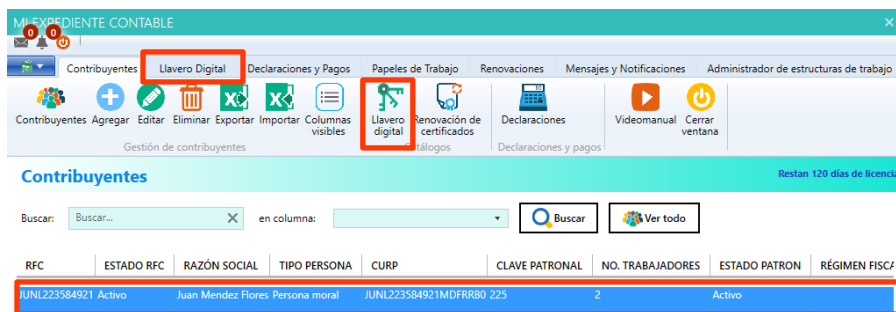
MI EXPEDIENTE CONTABLE

0 0

Contribuyentes | Llavero Digital | Declaraciones y Pagos | Papeles de Trabajo | Renovaciones | Mensajes y Notificaciones | Administrador de estructuras de trabajo

Contribuyentes Agregar Editar Eliminar Exportar Importar Columnas visibles
Gestión de contribuyentes

Llavero digital Renovación de certificados
Catálogos

Declaraciones
Declaraciones y pagos

Videomanual Cerrar ventana

Contribuyentes

Restan 120 días de licencia

Buscar: Buscar... en columna: Buscar Ver todo

| RFC | ESTADO RFC | RAZÓN SOCIAL | TIPO PERSONA | CURP | CLAVE PATRONAL | NO. TRABAJADORES | ESTADO PATRON | RÉGIMEN FISCA |
|---|---|---|---|---|---|---|---|---|
| JUNL223584921 | Activo | Juan Mendez Flores | Persona moral | JUNL223584921MDFRR80 | 225 | 2 | Activo | |